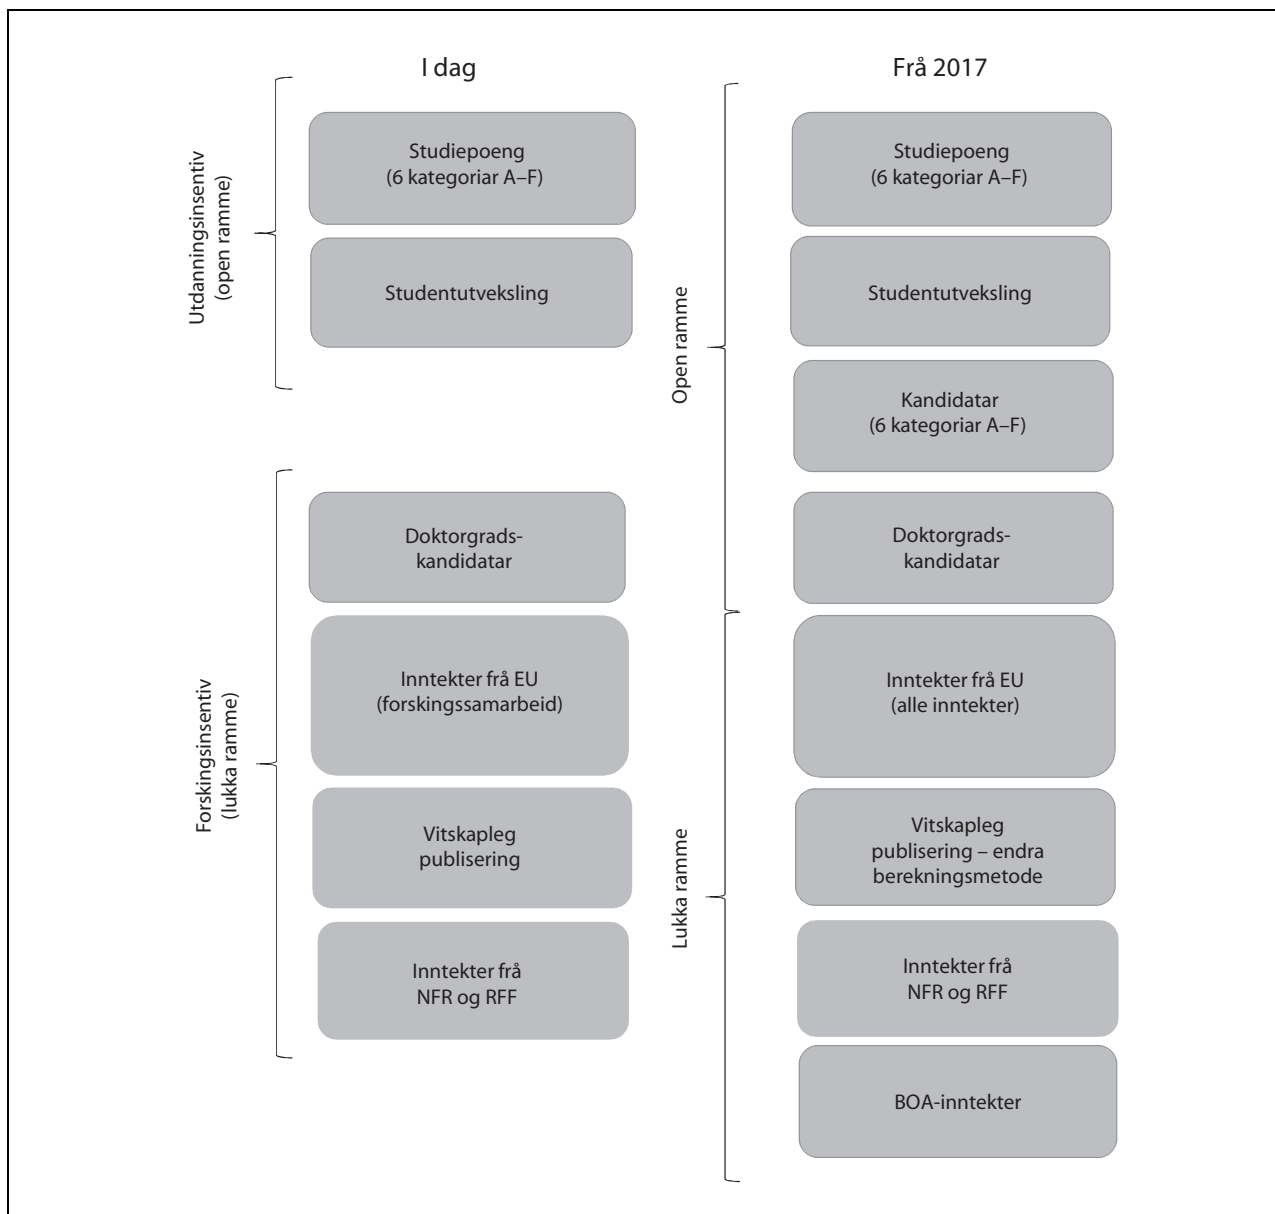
I dag

Utdanningsinsentiv (open ramme)

Studiepoeng (6 kategoriar A–F)

Studentutveksling

Forskingsinsentiv (lukka ramme)

Doktorgradskandidatar

Inntekter frå EU (forskingssamarbeid)

Vitskapleg publisering

Inntekter frå NFR og RFF

Frå 2017

Open ramme

Studiepoeng (6 kategoriar A–F)

Studentutveksling

Kandidatar (6 kategoriar A–F)

Doktorgradskandidatar

Lukka ramme

Inntekter frå EU (alle inntekter)

Vitskapleg publisering – endra berekningsmetode

Inntekter frå NFR og RFF

BOA-inntekter